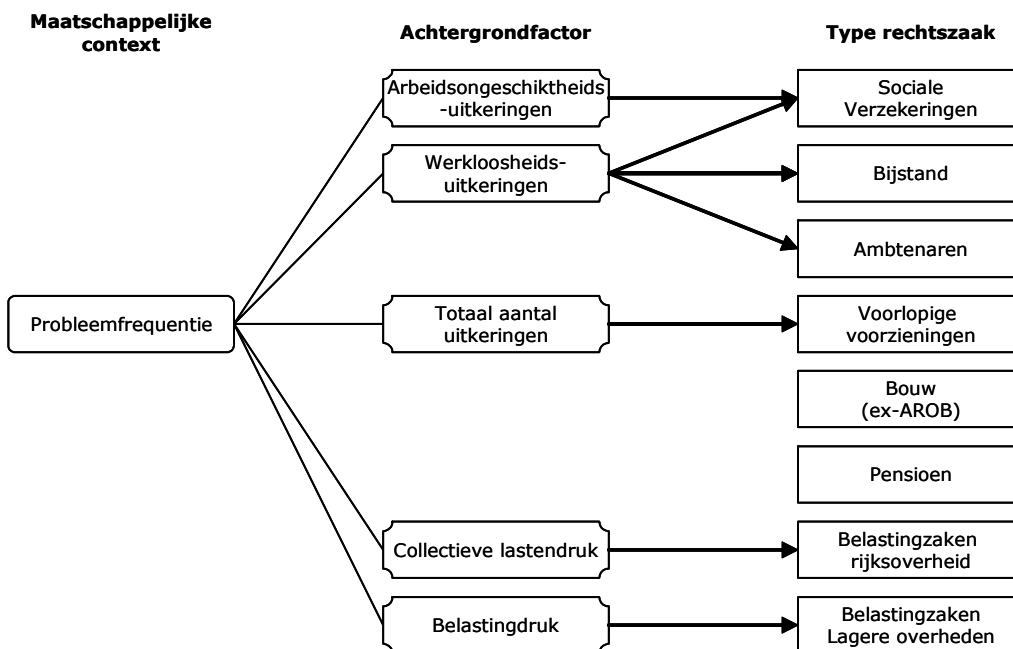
Maatschappelijke context

Achtergrondfactor

Type rechtszaak

Arbeidsongeschiktheids-uitkeringen

Werkloosheids-uitkeringen

Probleemfrequentie

Totaal aantal uitkeringen

Collectieve lastendruk

Belastingdruk

Sociale Verzekeringen

Bijstand

Ambtenaren

Voorlopige voorzieningen

Bouw (ex-AROB)

Pensioen

Belastingzaken rijksoverheid

Belastingzaken Lagere overheden